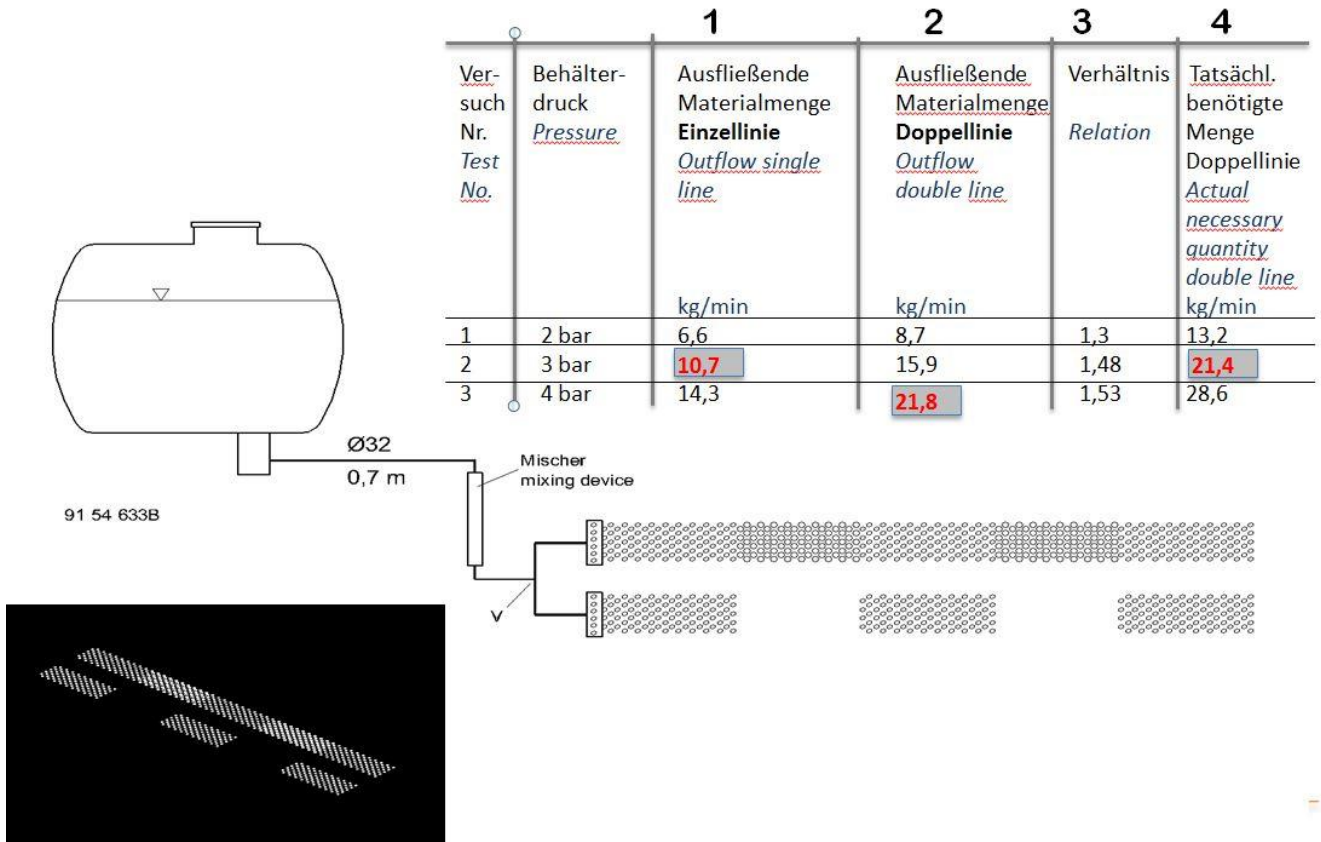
| | | 1 | 2 | 3 | 4 |
|---|---|---|---|---|---|
| Versuch Nr. *Test No.* | Behälterdruck *Pressure* | Ausfließende Materialmenge **Einzellinie** *Outflow single line* kg/min | Ausfließende Materialmenge **Doppellinie** *Outflow double line* kg/min | Verhältnis *Relation* | Tatsächl. benötigte Menge Doppellinie *Actual necessary quantity double line* kg/min |
| 1 | 2 bar | 6,6 | 8,7 | 1,3 | 13,2 |
| 2 | 3 bar | 10,7 | 15,9 | 1,48 | 21,4 |
| 3 | 4 bar | 14,3 | 21,8 | 1,53 | 28,6 |

Ø32
0,7 m

Mischer
mixing device

91 54 633B

V